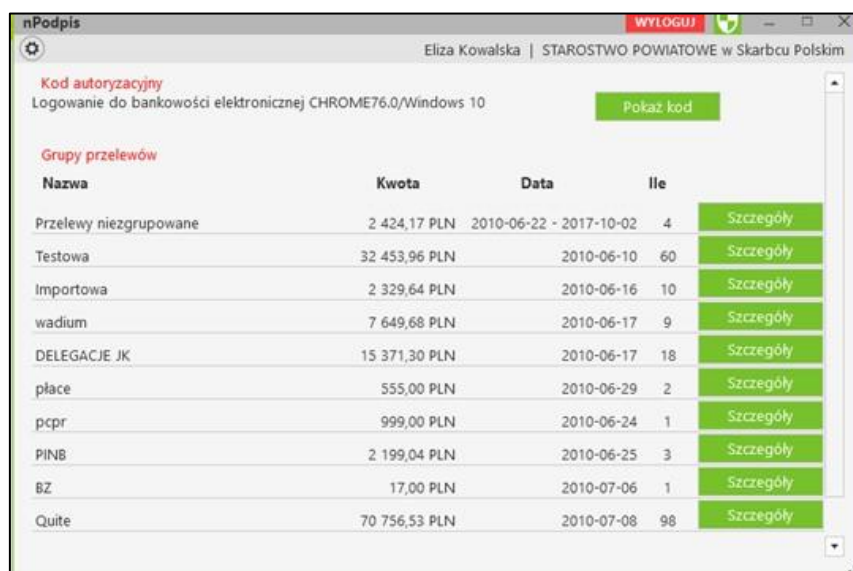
nPodpis

WYLOGUJ

Eliza Kowalska | STAROSTWO POWIATOWE w Skarbcu Polskim

Kod autoryzacyjny
Logowanie do bankowości elektronicznej CHROME76.0/Windows 10

Pokaż kod

Grupy przelewów

| Nazwa | Kwota | Data | Ile | |
|---|---|---|---|---|
| Przelewy niezgrupowane | 2 424,17 PLN | 2010-06-22 - 2017-10-02 | 4 | Szczegóły |
| Testowa | 32 453,96 PLN | 2010-06-10 | 60 | Szczegóły |
| Importowa | 2 329,64 PLN | 2010-06-16 | 10 | Szczegóły |
| wadium | 7 649,68 PLN | 2010-06-17 | 9 | Szczegóły |
| DELEGACJE JK | 15 371,30 PLN | 2010-06-17 | 18 | Szczegóły |
| płace | 555,00 PLN | 2010-06-29 | 2 | Szczegóły |
| pcpr | 999,00 PLN | 2010-06-24 | 1 | Szczegóły |
| PINB | 2 199,04 PLN | 2010-06-25 | 3 | Szczegóły |
| BZ | 17,00 PLN | 2010-07-06 | 1 | Szczegóły |
| Quite | 70 756,53 PLN | 2010-07-08 | 98 | Szczegóły |